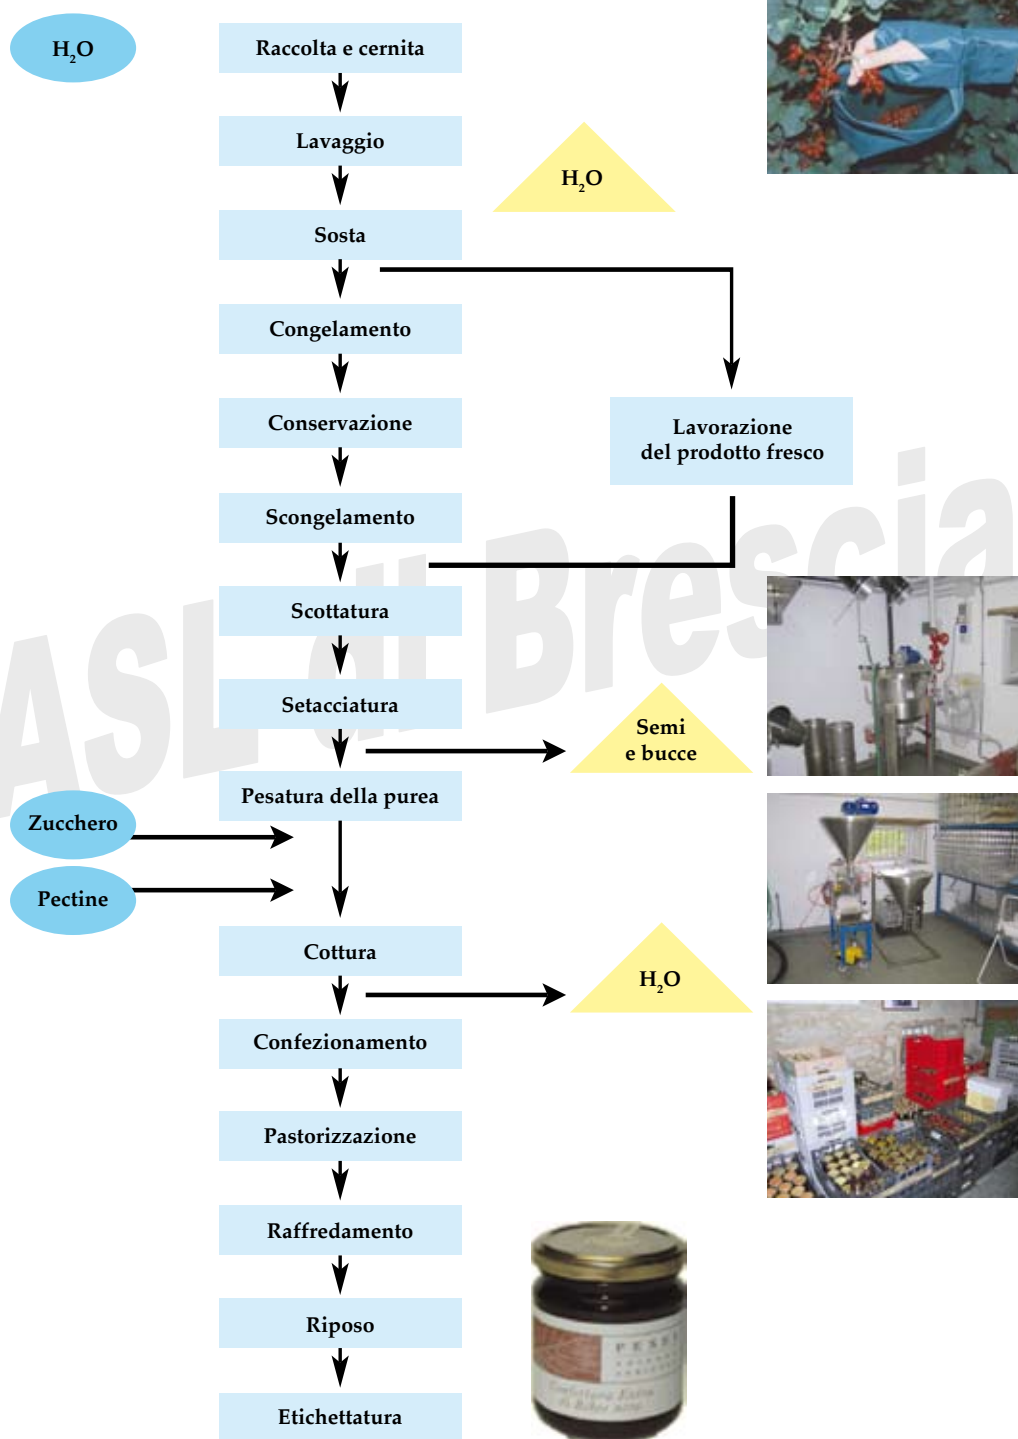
$H_2O$

Raccolta e cernita

Lavaggio

$H_2O$

Sosta

Congelamento

Conservazione

Lavorazione del prodotto fresco

Scongelamento

Scottatura

Setacciatura

Semi e bucce

Pesatura della purea

Zucchero

Pectine

Cottura

$H_2O$

Confezionamento

Pastorizzazione

Raffredamento

Riposo

Etichettatura

ASL di Brescia